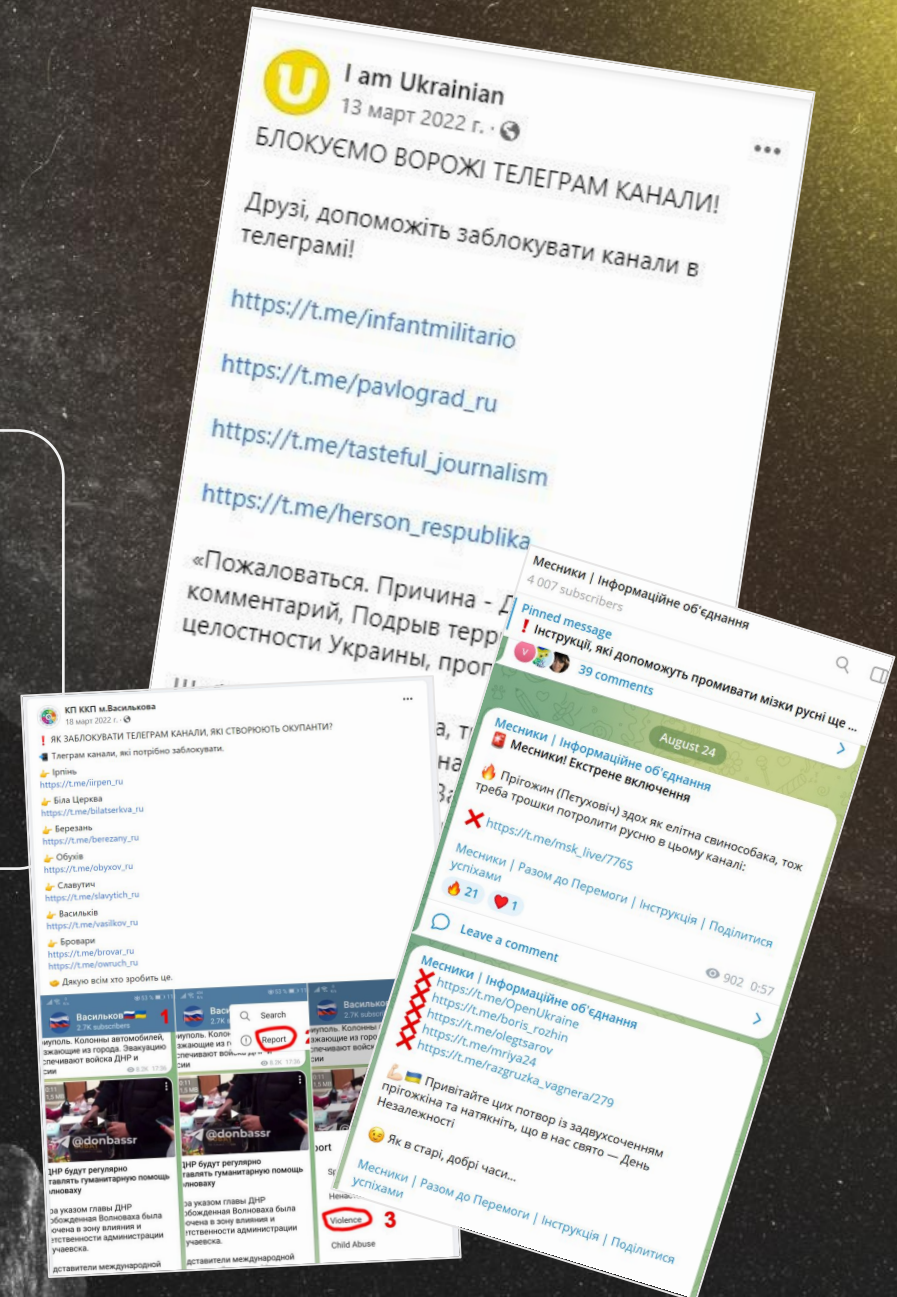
I am Ukrainian
13 март 2022 г. ·

БЛОКУЄМО ВОРОЖІ ТЕЛЕГРАМ КАНАЛИ!

Друзі, допоможіть заблокувати канали в телеграмі!

https://t.me/infantmilitario

https://t.me/pavlograd_ru

https://t.me/tasteful_journalism

https://t.me/herson_respublika

«Пожаловаться. Причина - Д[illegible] комментарий, Подрыв терр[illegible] целостности Украины, проп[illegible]

КП ККП м.Василькова
18 март 2022 г. ·

❗ ЯК ЗАБЛОКУВАТИ ТЕЛЕГРАМ КАНАЛИ, ЯКІ СТВОРЮЮТЬ ОКУПАНТИ?
Тлеграм канали, які потрібно заблокувати.
👉 Ірпінь
https://t.me/iirpen_ru
👉 Біла Церква
https://t.me/bilatserkva_ru
👉 Березань
https://t.me/berezany_ru
👉 Обухів
https://t.me/obyxov_ru
👉 Славутич
https://t.me/slavytich_ru
👉 Васильків
https://t.me/vasilkov_ru
👉 Бровари
https://t.me/brovar_ru
https://t.me/ownuch_ru
Дякую всім хто зробить це.

Васильков 1
2.7K subscribers
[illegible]иуполь. Колонны автомобилей, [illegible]жающие из города. Эвакуацию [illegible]спечивают войска ДНР и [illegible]сии
@donbassr
ДНР будут регулярно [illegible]тавлять гуманитарную помощь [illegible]олноваху
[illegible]о указом главы ДНР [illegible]обожденная Волноваха была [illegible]очена в зону влияния и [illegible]тственности администрации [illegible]учаевска.
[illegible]дставители международной
Search
Report 2
Violence 3
Child Abuse

Месники | Інформаційне об'єднання
4 007 subscribers
Pinned message
❗ Інструкції, які допоможуть промивати мізки русні ще ...
39 comments
August 24
Месники | Інформаційне об'єднання
Месники! Екстрене включення
🔥 Пригожин (Пєтуховіч) здох як елітна свинособака, тож треба трошки потролити русню в цьому каналі:
❌ https://t.me/msk_live/7765
Месники | Разом до Перемоги | Інструкція | Поділитися успіхами
🔥 21 ❤ 1
Leave a comment
902 0:57
Месники | Інформаційне об'єднання
❌ https://t.me/OpenUkraine
❌ https://t.me/boris_rozhin
❌ https://t.me/olegtsarov
❌ https://t.me/mriya24
❌ https://t.me/razgruzka_vagnera/279
💪🇺🇦 Привітайте цих потвор із задвухсоченням пригожіна та натякніть, що в нас свято — День Незалежності
😉 Як в старі, добрі часи...
Месники | Разом до Перемоги | Інструкція | Поділитися успіхами